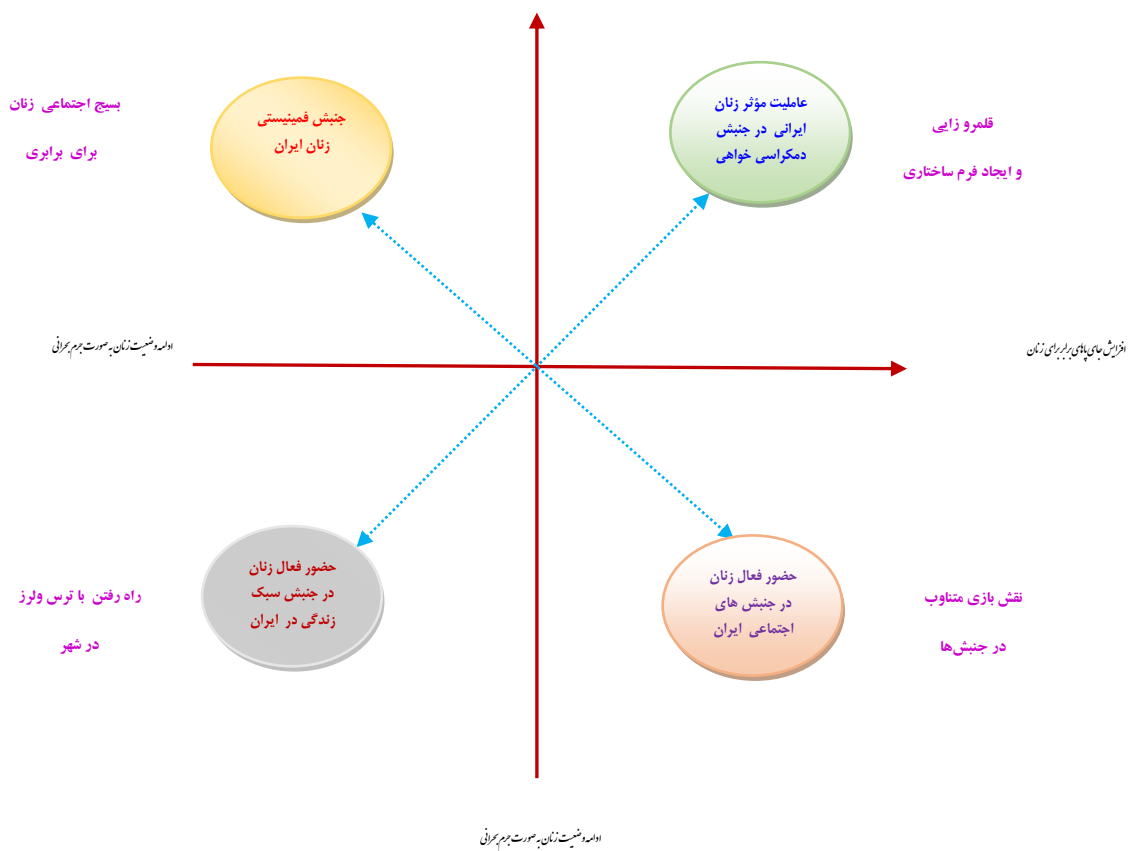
بسیج اجتماعی زنان
برای برابری

جنبش فمینیستی
زنان ایران

عاملیت مؤثر زنان
ایرانی در جنبش
دمکراسی خواهی

قلمرو زایی
و ایجاد فرم ساختاری

ادامه وضعیت زنان به صورت جرم بحرانی

افزایش جاهای پاهای برابر برای زنان

راه رفتن با ترس ولرز
در شهر

حضور فعال زنان
در جنبش سبک
زندگی در ایران

حضور فعال زنان
در جنبش های
اجتماعی ایران

نقش بازی متناوب
در جنبش‌ها

ادامه وضعیت زنان به صورت جرم بحرانی